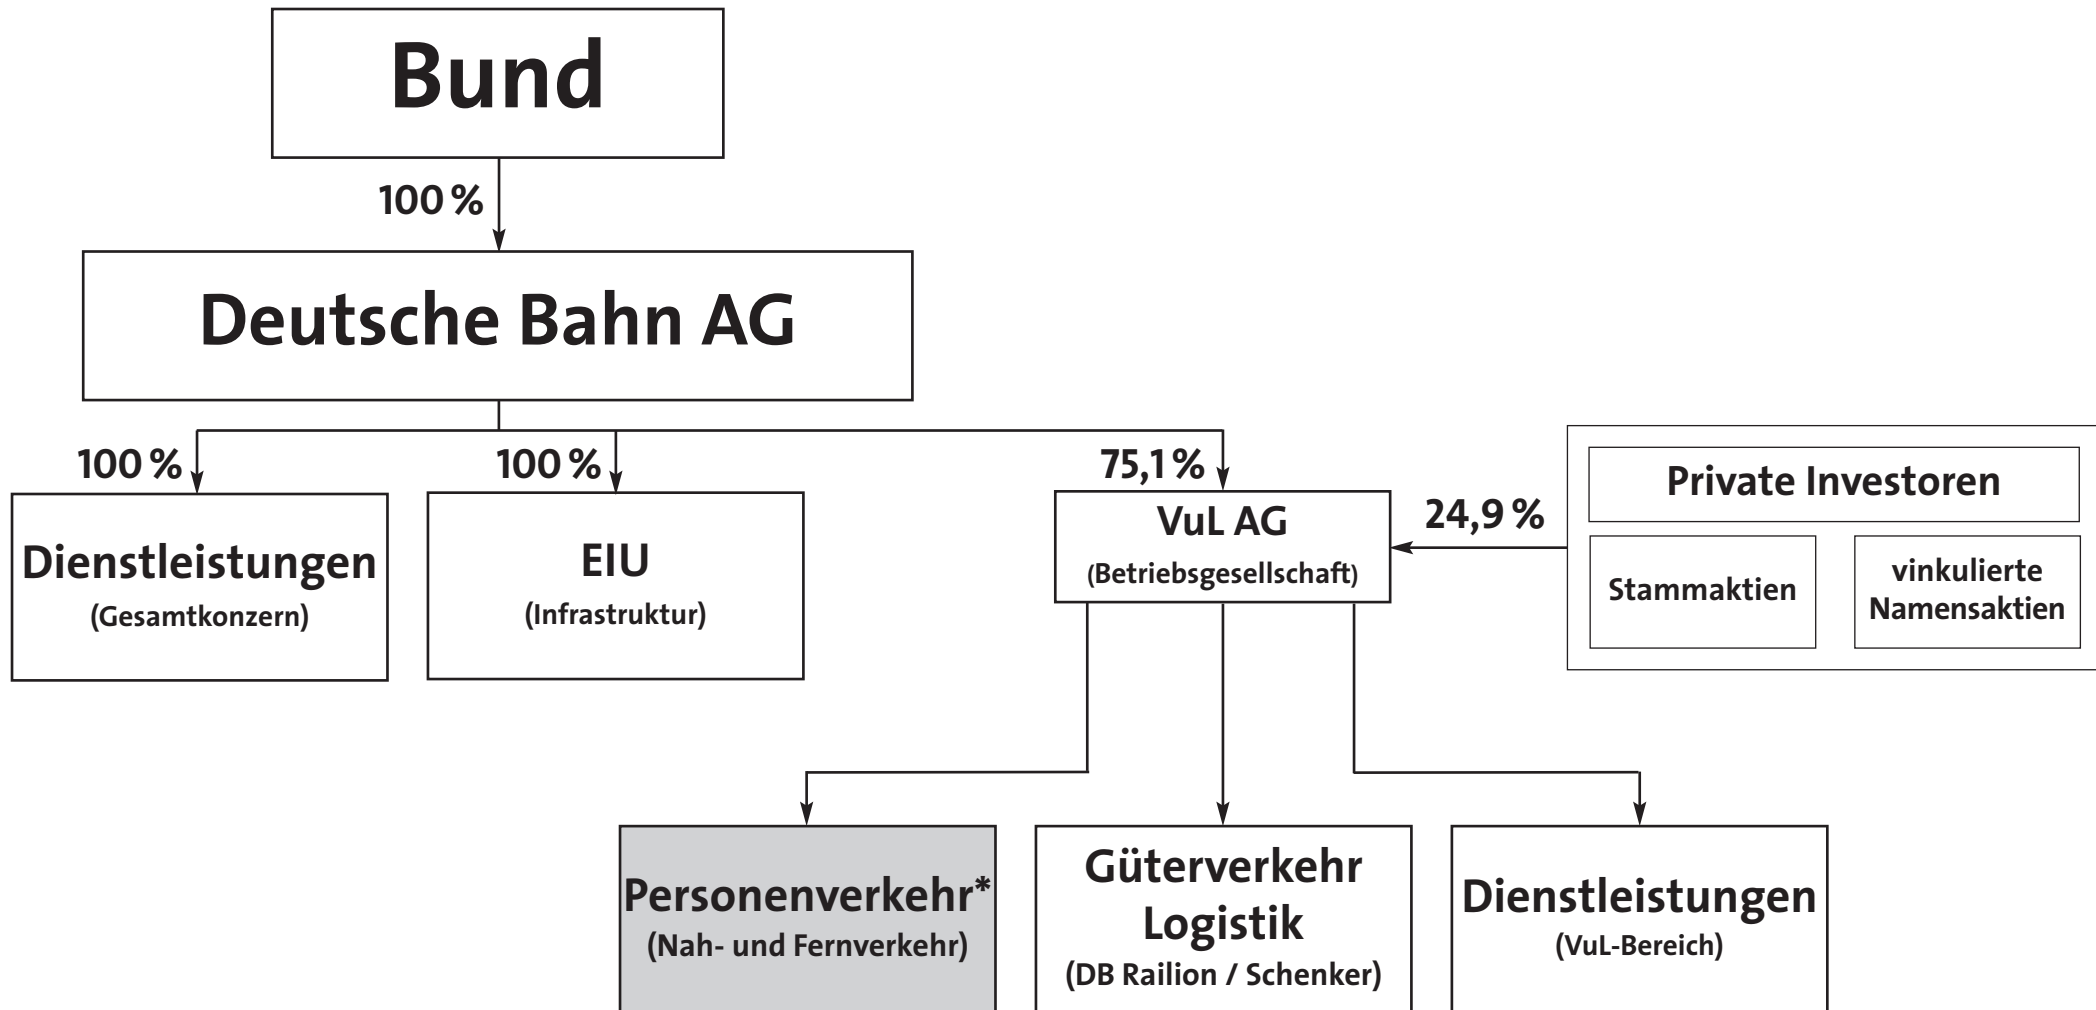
Bund

100 %

Deutsche Bahn AG

100 %

Dienstleistungen
(Gesamtkonzern)

100 %

EIU
(Infrastruktur)

75,1 %

VuL AG
(Betriebsgesellschaft)

24,9 %

Private Investoren

Stammaktien

vinkulierte Namensaktien

Personenverkehr*
(Nah- und Fernverkehr)

Güterverkehr Logistik
(DB Railion / Schenker)

Dienstleistungen
(VuL-Bereich)